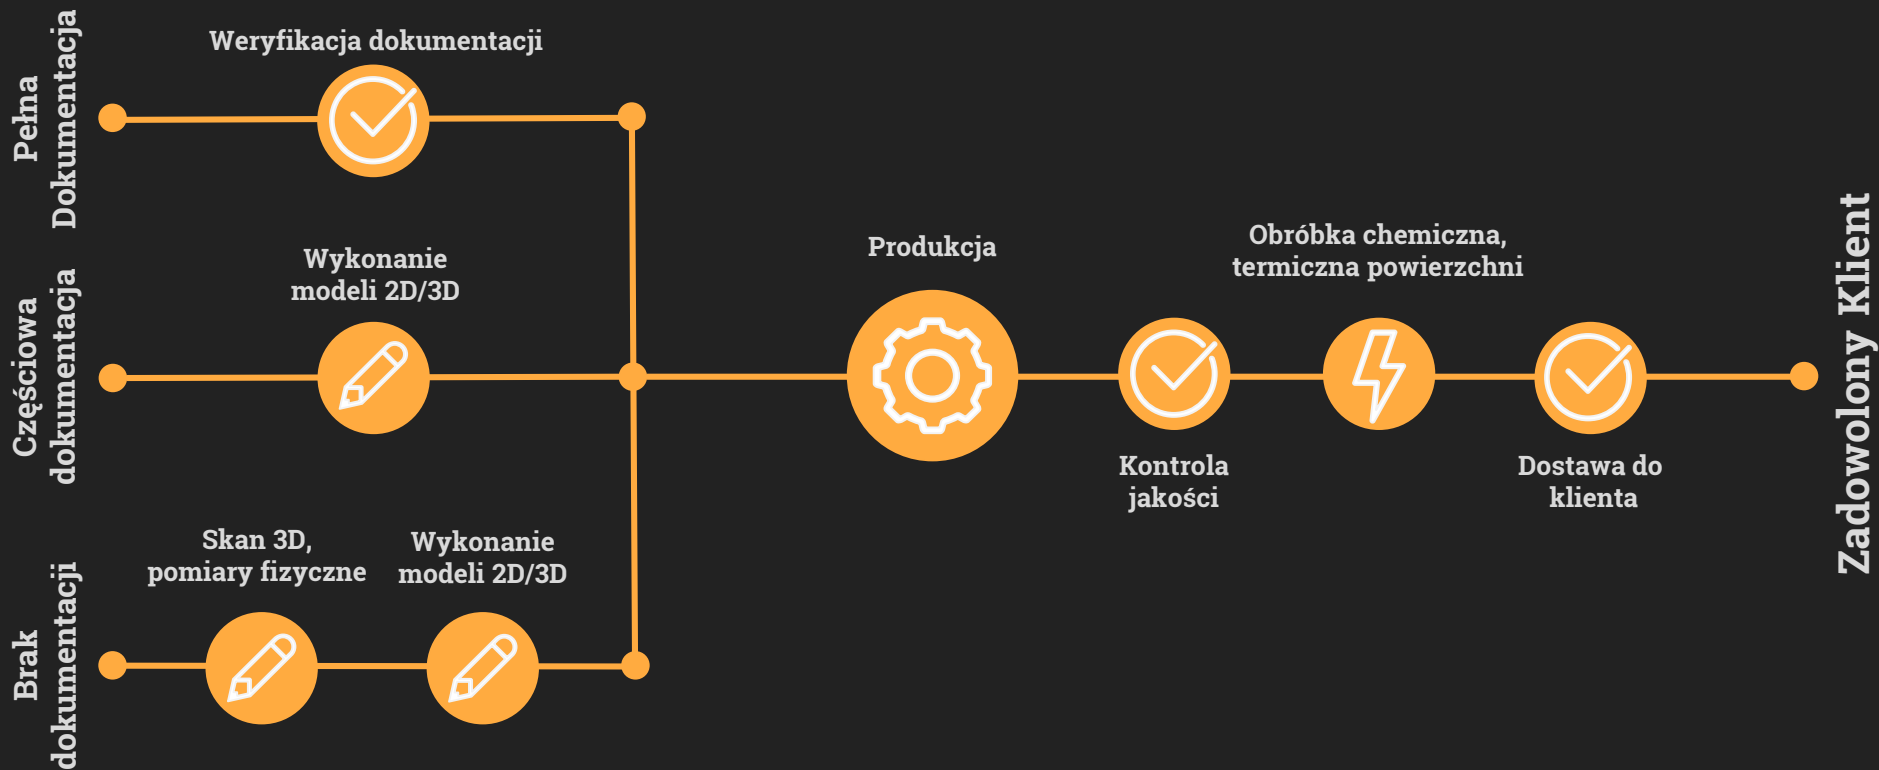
Pełna Dokumentacja

Weryfikacja dokumentacji

Częściowa dokumentacja

Wykonanie modeli 2D/3D

Brak dokumentacji

Skan 3D, pomiary fizyczne

Wykonanie modeli 2D/3D

Produkcja

Kontrola jakości

Obróbka chemiczna, termiczna powierzchni

Dostawa do klienta

Zadowolony Klient